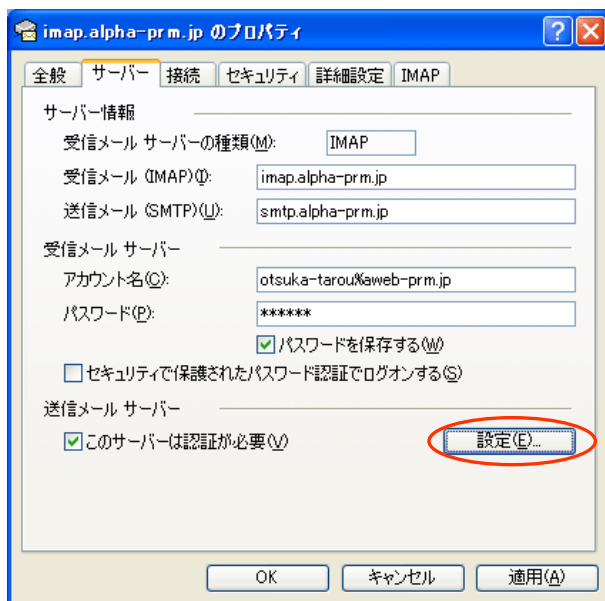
imap.alpha-prm.jp のプロパティ

全般 サーバー 接続 セキュリティ 詳細設定 IMAP

サーバー情報

受信メール サーバーの種類(M): IMAP

受信メール (IMAP)(I): imap.alpha-prm.jp

送信メール (SMTP)(U): smtp.alpha-prm.jp

受信メール サーバー

アカウント名(C): otsuka-tarou%aweb-prm.jp

パスワード(P): ******

パスワードを保存する(W)

セキュリティで保護されたパスワード認証でログオンする(S)

送信メール サーバー

このサーバーは認証が必要(V) 設定(E)...

OK キャンセル 適用(A)